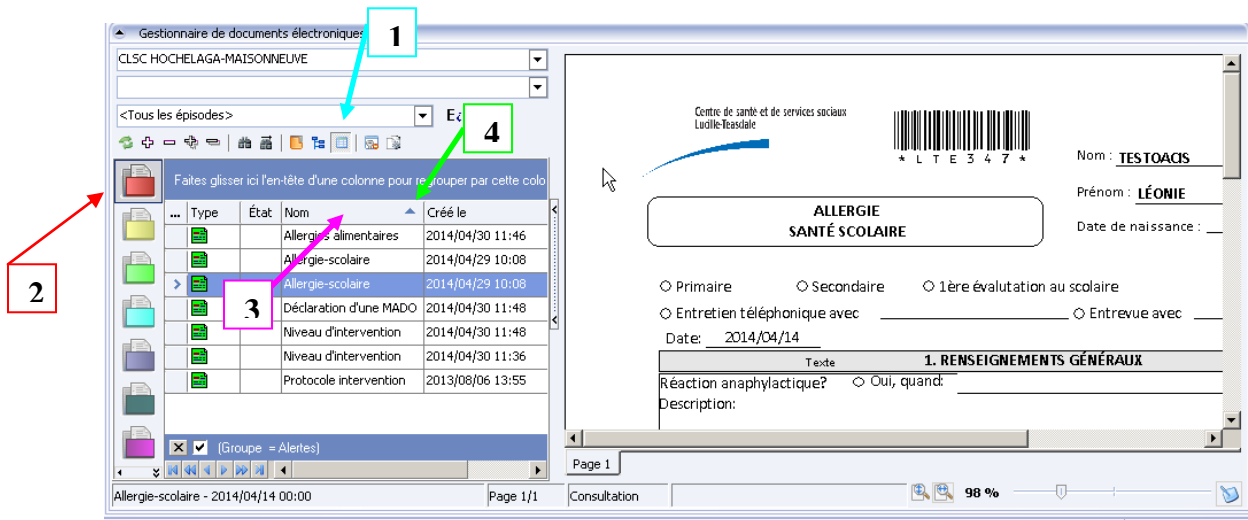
Gestionnaire de documents électroniques

1

CLSC HOCHELAGA-MAISONNEUVE

<Tous les épisodes>

Ea

4

2

Faites glisser ici l'en-tête d'une colonne pour regrouper par cette colo

| ... | Type | État | Nom | Créé le |
|---|---|---|---|---|
| | | | Allergies alimentaires | 2014/04/30 11:46 |
| | | | Allergie-scolaire | 2014/04/29 10:08 |
| > | | | Allergie-scolaire | 2014/04/29 10:08 |
| | | | Déclaration d'une MADO | 2014/04/30 11:48 |
| | | | Niveau d'intervention | 2014/04/30 11:48 |
| | | | Niveau d'intervention | 2014/04/30 11:36 |
| | | | Protocole intervention | 2013/08/06 13:55 |

3

(Groupe = Alertes)

Centre de santé et de services sociaux Lucille-Teasdale

* L T E 3 4 7 *

Nom : TESTOACIS

Prénom : LÉONIE

Date de naissance :

ALLERGIE
SANTÉ SCOLAIRE

○ Primaire ○ Secondaire ○ 1ère évalutation au scolaire

○ Entretien téléphonique avec ○ Entrevue avec

Date: 2014/04/14

Texte

1. RENSEIGNEMENTS GÉNÉRAUX

Réaction anaphylactique? ○ Oui, quand:

Description:

Page 1

Allergie-scolaire - 2014/04/14 00:00

Page 1/1

Consultation

98 %